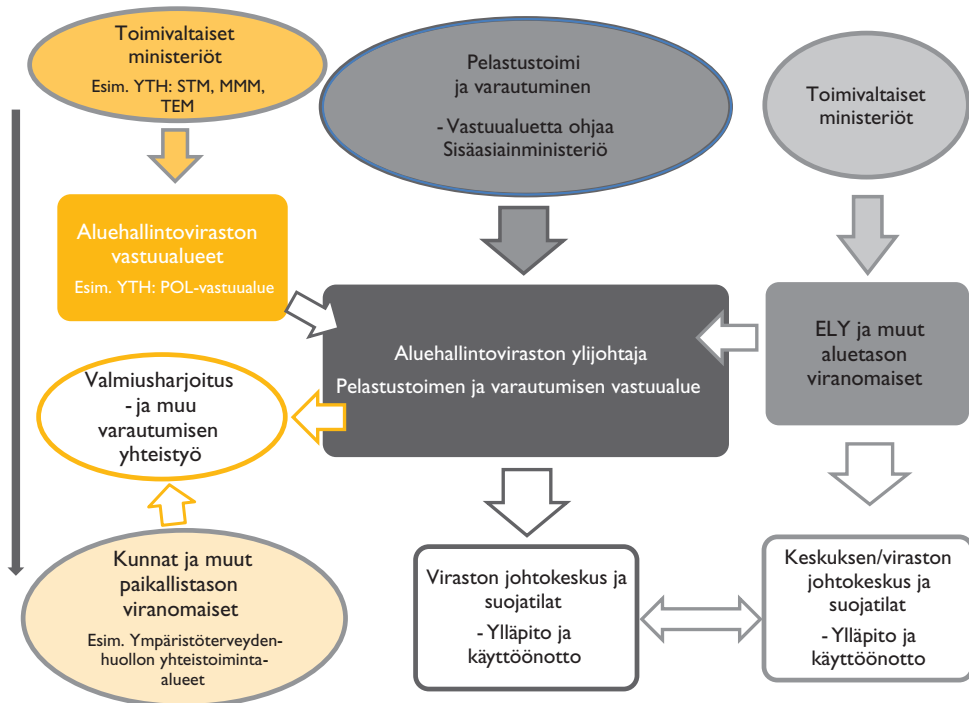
Toimivaltaiset ministeriöt

Esim. YTH: STM, MMM, TEM

Pelastustoimi ja varautuminen

- Vastuualuetta ohjaa Sisäasiainministeriö

Toimivaltaiset ministeriöt

Aluehallintoviraston vastuualueet

Esim. YTH: POL-vastuualue

Aluehallintoviraston ylijohtaja

Pelastustoimen ja varautumisen vastuualue

ELY ja muut aluetason viranomaiset

Valmiusharjoitus - ja muu varautumisen yhteistyö

Kunnat ja muut paikallistason viranomaiset

Esim. Ympäristöterveydenhuollon yhteistoiminta-alueet

Viraston johtokeskus ja suojatilat

- Ylläpito ja käyttöönotto

Keskuksen/viraston johtokeskus ja suojatilat

- Ylläpito ja käyttöönotto